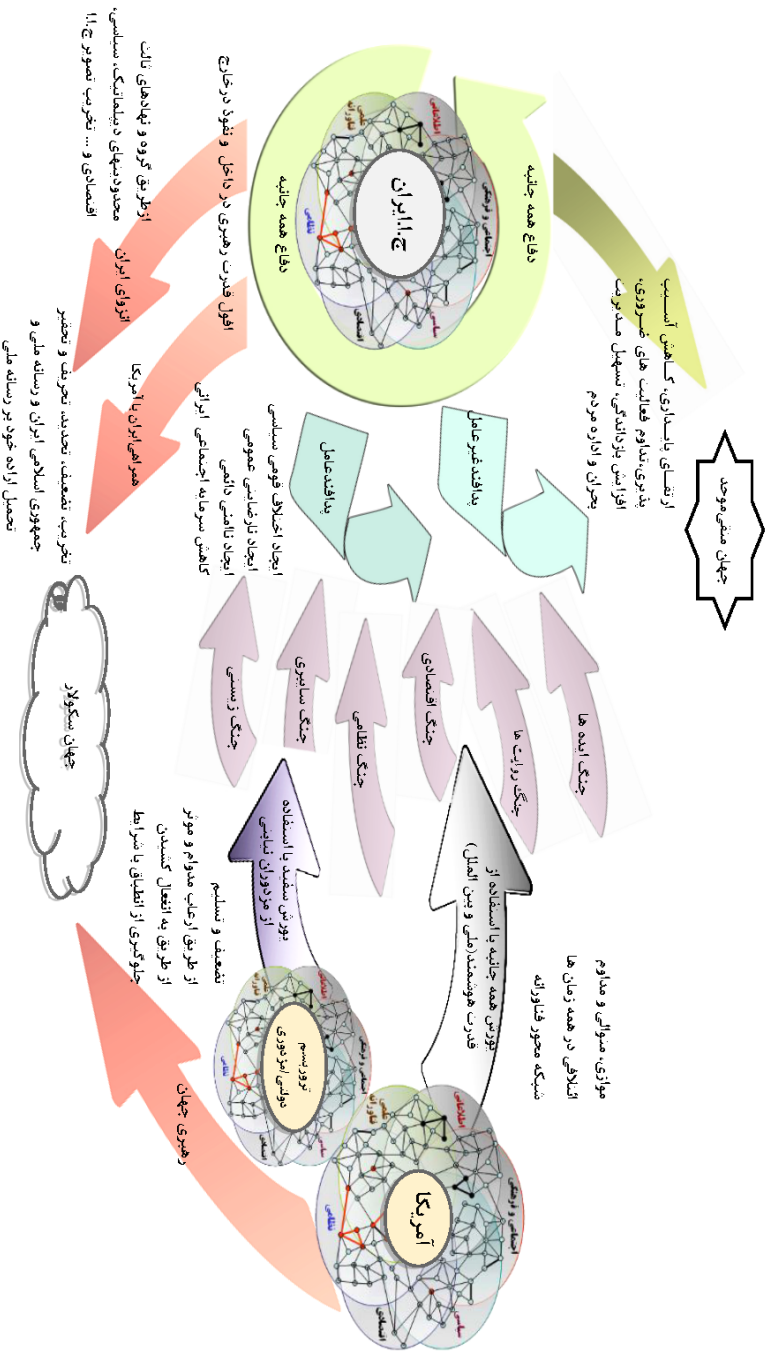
جهان منفی موجود

ارتقای بازدارندگی، کاهش آسیب پذیری، تداوم فعالیت های ضروری، افزایش پایداری، تسهیل مدیریت بحران و اداره مردم

دفاع همه جانبه

ایران ۱.۱۴

دفاع همه جانبه

اجتماعی و فرهنگی
اطلاعاتی
نظامی
سیاسی
اقتصادی
سایبری

بیابانگرد عامل

بیابانگرد عامل

ایجاد اختلاف قومی سیاسی
ایجاد نارضایتی عمومی
ایجاد ناامنی دائمی
کاهش سرمایه اجتماعی ایرانی

افول قدرت رهبری در داخل و نفوذ در خارج

انزوای ایران

از طریق گروه و نهادهای ثالث
محدودیتهای دیپلماتیک، سیاسی، اقتصادی و ... تخریب تصویر ۱.۱۴

همراهی ایران با آمریکا

تخریب، تضعیف، تحدید، تحریف و تحقیر جمهوری اسلامی ایران و رسانه ملی و تحمیل اراده خود بر رسانه ملی

جهان سکولار

جنگ ایده ها
جنگ روایت ها
جنگ اقتصادی
جنگ نظامی
جنگ سایبری
جنگ زیستی

نبرد همه جانبه با استفاده از قدرت هوشمند (ملی و بین الملل)

نبرد نفوذ با استفاده از مزدوران نیابتی

موازی، متوالی و مداوم
ائتلافی در همه زمان ها
شبکه محور شناورانه

تضعیف و تسلیم
از طریق ارعاب مداوم و موثر
از طریق به انفعال کشاندن
جلوگیری از انطباق با شرایط

تروریسم
دولتی امنیتی

آمریکا

رهبری جهان